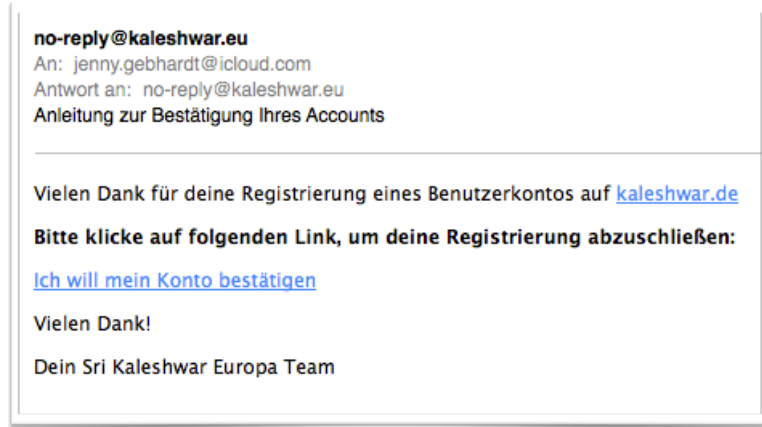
no-reply@kaleshwar.eu
An: jenny.gebhardt@icloud.com
Antwort an: no-reply@kaleshwar.eu
Anleitung zur Bestätigung Ihres Accounts

Vielen Dank für deine Registrierung eines Benutzerkontos auf kaleshwar.de

**Bitte klicke auf folgenden Link, um deine Registrierung abzuschließen:**

Ich will mein Konto bestätigen

Vielen Dank!

Dein Sri Kaleshwar Europa Team